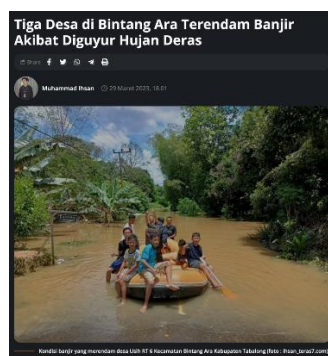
Tiga Desa di Bintang Ara Terendam Banjir Akibat Diguyur Hujan Deras

Share

Muhammad Ihsan 29 Maret 2023, 18.01

Kondisi banjir yang merendam desa Usih RT 6 Kecamatan Bintang Ara Kabupaten Tabalong (foto : Ihsan_teras7.com)